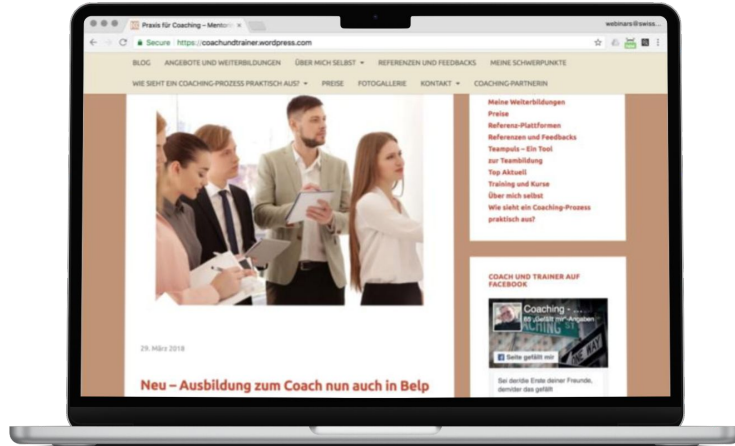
Praxis für Coaching – Mentori

webinars@swiss...

Secure https://coachundtrainer.wordpress.com

BLOG ANGEBOTE UND WEITERBILDUNGEN ÜBER MICH SELBST REFERENZEN UND FEEDBACKS MEINE SCHWERPUNKTE

WIE SIEHT EIN COACHING-PROZESS PRAKTISCH AUS? PREISE FOTOGALLERIE KONTAKT COACHING-PARTNERIN

Meine Weiterbildungen
Preise
Referenz-Plattformen
Referenzen und Feedbacks
Teampuls – Ein Tool zur Teambildung
Top Aktuell
Training und Kurse
Über mich selbst
Wie sieht ein Coaching-Prozess praktisch aus?

COACH UND TRAINER AUF FACEBOOK

Coaching - ...
89 „Gefällt mir"-Angaben

Seite gefällt mir

Sei der/die Erste deiner Freunde, dem/der das gefällt

29. März 2018

Neu – Ausbildung zum Coach nun auch in Belp